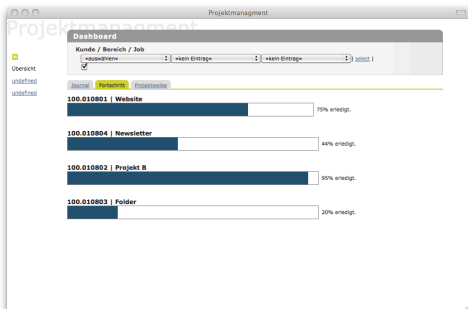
Projektmanagment

Projektmanagment

Übersicht
undefined
undefined

Dashboard

Kunde / Bereich / Job

-auswählen- | -kein Eintrag- | -kein Eintrag- | select |

Journal | Fortschritt | Projektwolke

100.010801 | Website

75% erledigt.

100.010804 | Newsletter

44% erledigt.

100.010802 | Projekt B

95% erledigt.

100.010803 | Folder

20% erledigt.